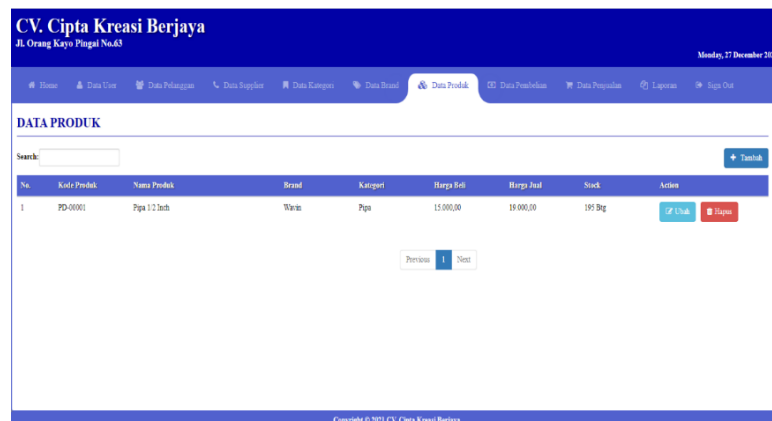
CV. Cipta Kreasi Berjaya
Jl. Orang Kayo Pingai No.63

Monday, 27 December 20

Home | Data User | Data Pelanggan | Data Supplier | Data Kategori | Data Brand | Data Produk | Data Pembelian | Data Penjualan | Laporan | Sign Out

DATA PRODUK

Search:

+ Tambah

| No. | Kode Produk | Nama Produk | Brand | Kategori | Harga Beli | Harga Jual | Stock | Action |
|---|---|---|---|---|---|---|---|---|
| 1 | PD-00001 | Pipa 1/2 Inch | Wavin | Pipa | 15.000,00 | 19.000,00 | 195 Btg | Ubah Hapus |

Previous 1 Next

Copyright © 2021 CV. Cipta Kreasi Berjaya